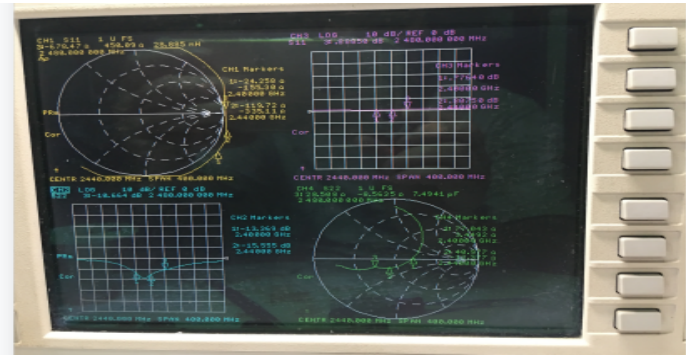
CH1 S11 1 U FS
1: 6.6747 Ω 458.09 Ω 29.865 nH
2 400.000 000 MHz

CH1 Markers
2: 24.238 Ω
-155.30 Ω
2.48000 GHz
3: 110.72 Ω
-135.11 Ω
2.44000 GHz

PRm
Cor

CENTR 2440.000 MHz SPAN 400.000 MHz

CH3 L00 10 dB/ REF 0 dB
S11 1: -8.2085 dB 2 400.000 000 MHz

CH3 Markers
2: -7.7640 dB
2.48000 GHz
3: -12.758 dB
2.44000 GHz

Cor

CENTR 2440.000 MHz SPAN 400.000 MHz

CH2 L00 10 dB/ REF 0 dB
S22 1: -18.644 dB 2 400.000 000 MHz

CH2 Markers
2: -13.263 dB
2.48000 GHz
3: -15.555 dB
2.44000 GHz

PRm
Cor

CENTR 2440.000 MHz SPAN 400.000 MHz

CH4 S22 1 U FS
1: 23.506 Ω -8.5625 Ω 7.4941 pF
2 400.000 000 MHz

CH4 Markers
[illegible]
2.48000 GHz
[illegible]
2.44000 GHz

CENTR 2440.000 MHz SPAN 400.000 MHz